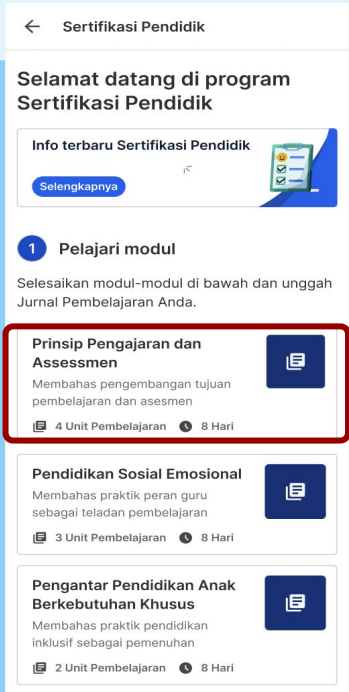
Sertifikasi Pendidik

Selamat datang di program Sertifikasi Pendidik

Info terbaru Sertifikasi Pendidik

Selengkapnya

1 Pelajari modul

Selesaikan modul-modul di bawah dan unggah Jurnal Pembelajaran Anda.

Prinsip Pengajaran dan Assessmen

Membahas pengembangan tujuan pembelajaran dan asesmen

4 Unit Pembelajaran 8 Hari

Pendidikan Sosial Emosional

Membahas praktik peran guru sebagai teladan pembelajaran

3 Unit Pembelajaran 8 Hari

Pengantar Pendidikan Anak Berkebutuhan Khusus

Membahas praktik pendidikan inklusif sebagai pemenuhan

2 Unit Pembelajaran 8 Hari